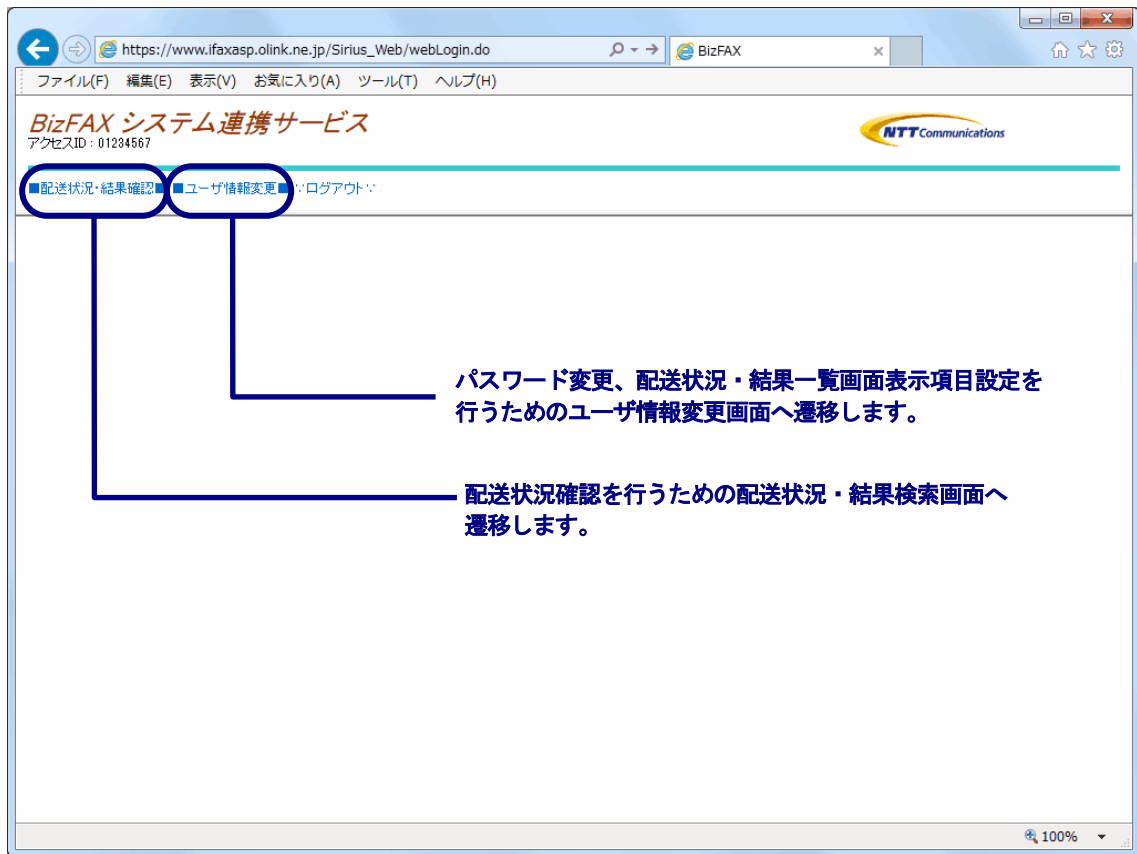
https://www.ifaxasp.olink.ne.jp/Sirius_Web/webLogin.do
BizFAX
ファイル(F) 編集(E) 表示(V) お気に入り(A) ツール(T) ヘルプ(H)

BizFAX システム連携サービス
アクセスID : 01234567
NTT Communications

■配送状況・結果確認■ ■ユーザ情報変更■ ∵ログアウト∵

パスワード変更、配送状況・結果一覧画面表示項目設定を行うためのユーザ情報変更画面へ遷移します。

配送状況確認を行うための配送状況・結果検索画面へ遷移します。

100%